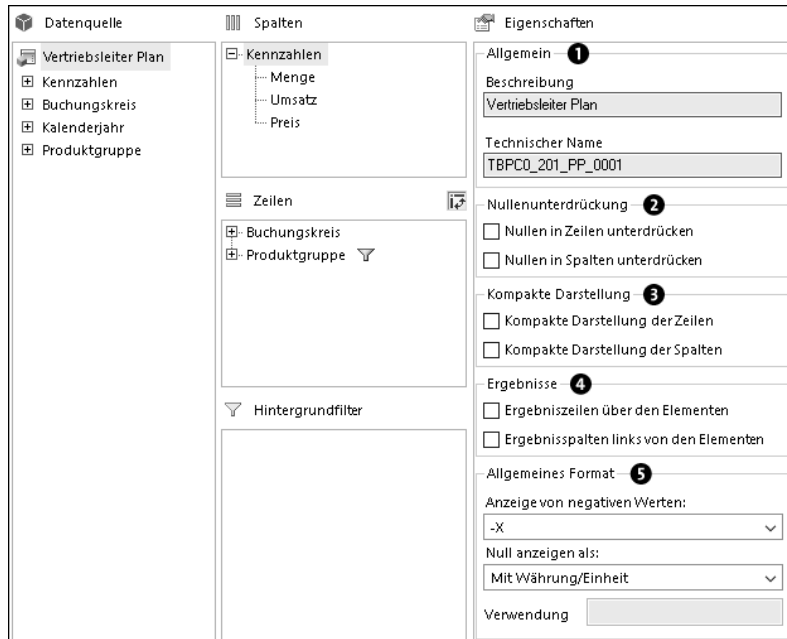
Datenquelle

Vertriebsleiter Plan
⊞ Kennzahlen
⊞ Buchungskreis
⊞ Kalenderjahr
⊞ Produktgruppe

Spalten

⊟ Kennzahlen
Menge
Umsatz
Preis

Zeilen

⊞ Buchungskreis
⊞ Produktgruppe

Hintergrundfilter

Eigenschaften

Allgemein 1

Beschreibung
Vertriebsleiter Plan

Technischer Name
TBPC0_201_PP_0001

Nullenunterdrückung 2
Nullen in Zeilen unterdrücken
Nullen in Spalten unterdrücken

Kompakte Darstellung 3
Kompakte Darstellung der Zeilen
Kompakte Darstellung der Spalten

Ergebnisse 4
Ergebniszeilen über den Elementen
Ergebnisspalten links von den Elementen

Allgemeines Format 5
Anzeige von negativen Werten:
-X
Null anzeigen als:
Mit Währung/Einheit
Verwendung